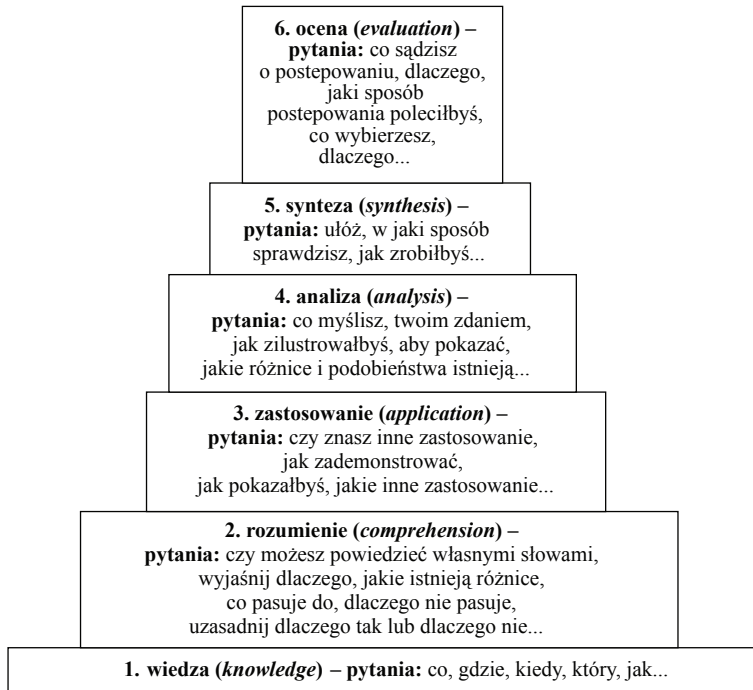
**6. ocena (*evaluation*) – pytania:** co sądzisz o postepowaniu, dlaczego, jaki sposób postepowania poleciłbyś, co wybierzesz, dlaczego...

**5. synteza (*synthesis*) – pytania:** ułóż, w jaki sposób sprawdzisz, jak zrobiłbyś...

**4. analiza (*analysis*) – pytania:** co myślisz, twoim zdaniem, jak zilustrowałbyś, aby pokazać, jakie różnice i podobieństwa istnieją...

**3. zastosowanie (*application*) – pytania:** czy znasz inne zastosowanie, jak zademonstrować, jak pokazałbyś, jakie inne zastosowanie...

**2. rozumienie (*comprehension*) – pytania:** czy możesz powiedzieć własnymi słowami, wyjaśnij dlaczego, jakie istnieją różnice, co pasuje do, dlaczego nie pasuje, uzasadnij dlaczego tak lub dlaczego nie...

**1. wiedza (*knowledge*) – pytania:** co, gdzie, kiedy, który, jak...